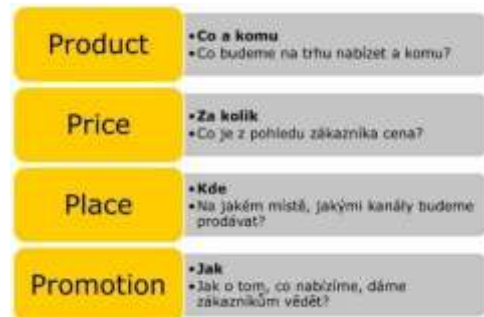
Product

•Co a komu
•Co budeme na trhu nabízet a komu?

Price

•Za kolik
•Co je z pohledu zákazníka cena?

Place

•Kde
•Na jakém místě, jakými kanály budeme prodávat?

Promotion

•Jak
•Jak o tom, co nabízíme, dáme zákazníkům vědět?